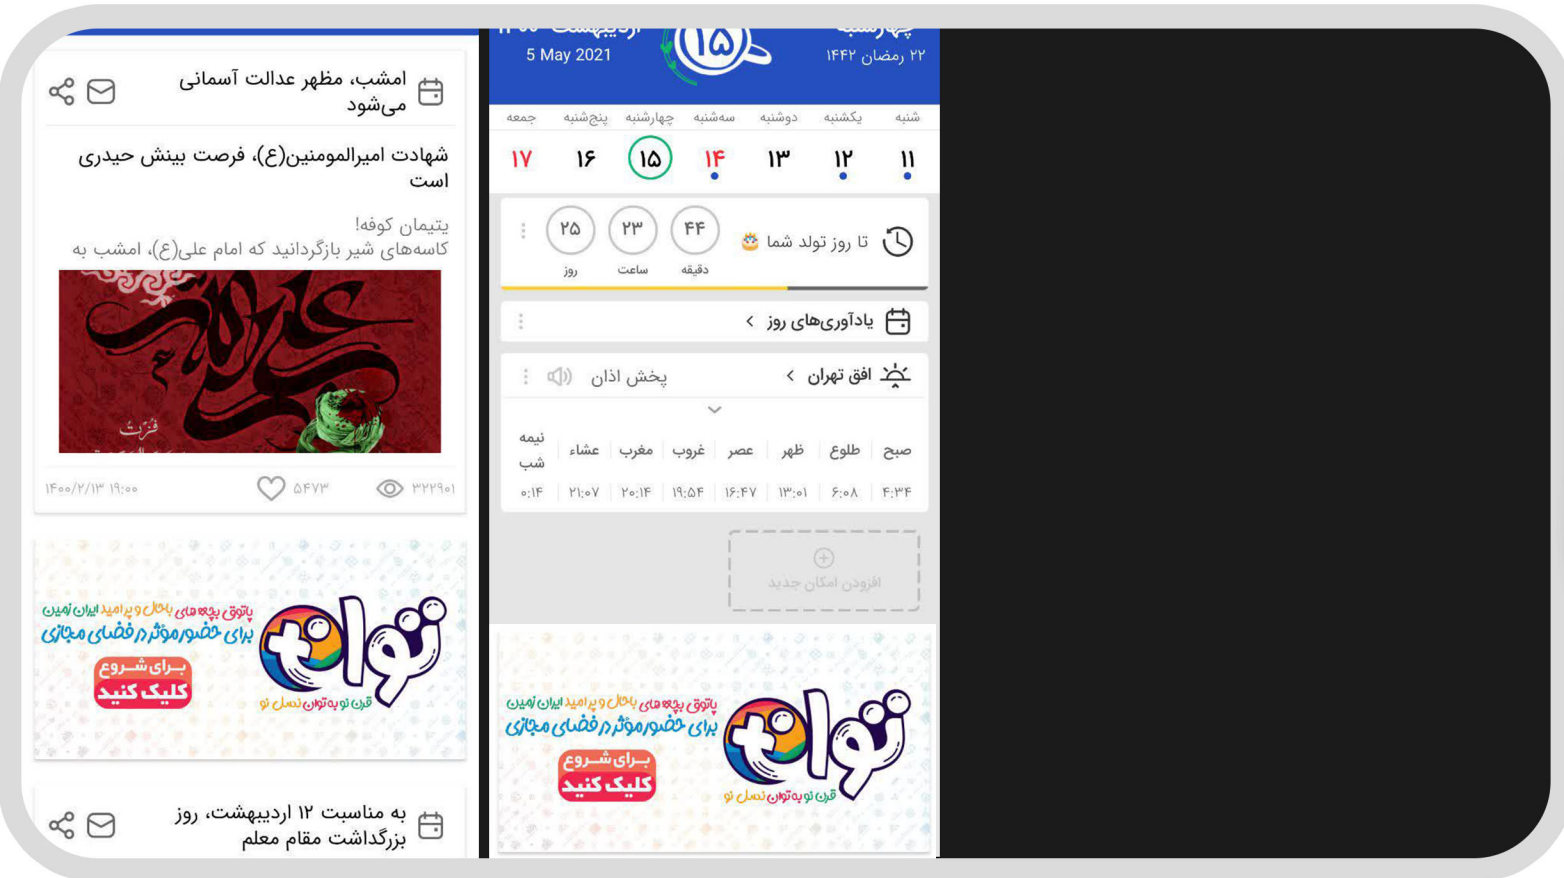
امشب، مظهر عدالت آسمانی می‌شود

شهادت امیرالمومنین(ع)، فرصت بینش حیدری است

یتیمان کوفه!
کاسه‌های شیر بازگردانید که امام علی(ع)، امشب به

۱۴۰۰/۲/۱۳ ۱۹:۰۰ ۵۴۷۳ ۳۲۲۹۰۱

پاتوق بچه های باحال و پر امید ایران زمین
برای حضور موثر در فضای مجازی
برای شروع
کلیک کنید
تواناک
قرن نو به توان نسل نو

به مناسبت ۱۲ اردیبهشت، روز بزرگداشت مقام معلم

5 May 2021 ۱۵ ۲۲ رمضان ۱۴۴۲

| شنبه | یکشنبه | دوشنبه | سه‌شنبه | چهارشنبه | پنج‌شنبه | جمعه |
|---|---|---|---|---|---|---|
| ۱۱ | ۱۲ | ۱۳ | ۱۴ | ۱۵ | ۱۶ | ۱۷ |

تا روز تولد شما ۴۴ دقیقه ۲۳ ساعت ۲۵ روز

یادآوری‌های روز

افق تهران پخش اذان

| صبح | طلوع | ظهر | عصر | غروب | مغرب | عشاء | نیمه شب |
|---|---|---|---|---|---|---|---|
| ۴:۳۴ | ۶:۰۸ | ۱۳:۰۱ | ۱۶:۴۷ | ۱۹:۵۴ | ۲۰:۱۴ | ۲۱:۰۷ | ۰:۱۴ |

افزودن امکان جدید

پاتوق بچه های باحال و پر امید ایران زمین
برای حضور موثر در فضای مجازی
برای شروع
کلیک کنید
تواناک
قرن نو به توان نسل نو